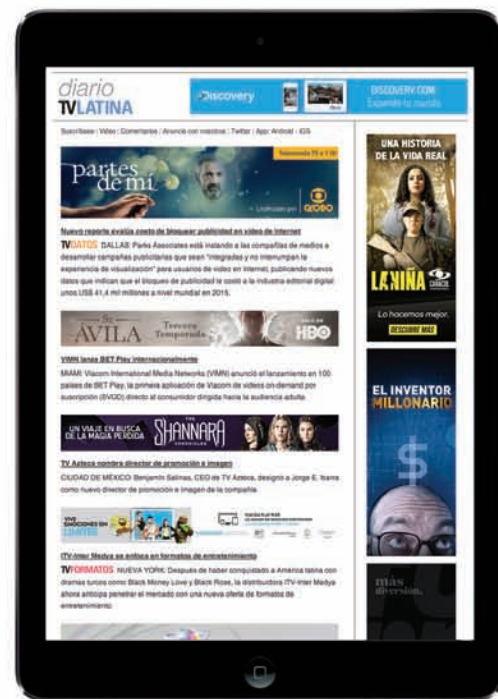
diario TVLATINA

Discovery

DISCOVERY.COM
Expande tu mundo

Suscribase | Video | Comentarios | Anuncie con nosotros | Twitter | App: Android - iOS

partes de mí

Licenciado por GLOBO

Nuevo reporte evalúa costo de bloquear publicidad en video de Internet

TVDATOS DALLAS: Parks Associates está instando a las compañías de medios a desarrollar campañas publicitarias que sean "integradas y no interrumpan la experiencia de visualización" para usuarios de video en Internet, publicando nuevos datos que indican que el bloqueo de publicidad le costó a la industria editorial digital unos US$ 41,4 mil millones a nivel mundial en 2015.

Sr. ÁVILA Tercera Temporada HBO

VIMN lanza BET Play internacionalmente

MIAMI: Viacom International Media Networks (VIMN) anunció el lanzamiento en 100 países de BET Play, la primera aplicación de Viacom de videos on-demand por suscripción (SVOD) directo al consumidor dirigida hacia la audiencia adulta.

UN VIAJE EN BUSCA DE LA MAGIA PERDIDA SHANNARA

TV Azteca nombra director de promoción e imagen

CIUDAD DE MÉXICO: Benjamín Salinas, CEO de TV Azteca, designó a Jorge E. Ibarra como nuevo director de promoción e imagen de la compañía.

ITV-Inter Medya se enfoca en formatos de entretenimiento

TVFORMATOS NUEVA YORK: Después de haber conquistado a América latina con dramas turcos como Black Money Love y Black Rose, la distribuidora ITV-Inter Medya ahora anticipa penetrar el mercado con una nueva oferta de formatos de entretenimiento.

UNA HISTORIA DE LA VIDA REAL

LA NIÑA CARACOL

Lo hacemos mejor.

DESCUBRE MÁS

EL INVENTOR MILLONARIO

más diversión